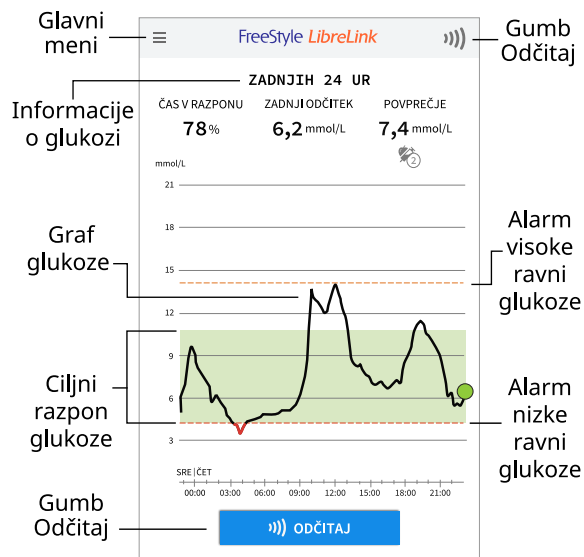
Glavni meni

FreeStyle LibreLink

Gumb Odčitaj

ZADNJIH 24 UR

Informacije o glukozi

ČAS V RAZPONU
78%

ZADNJI ODČITEK
6,2 mmol/L

POVPREČJE
7,4 mmol/L

2

mmol/L

21
15
12
9
6
3

Graf glukoze

Alarm visoke ravni glukoze

Ciljni razpon glukoze

Alarm nizke ravni glukoze

SRE | ČET

00:00 03:00 06:00 09:00 12:00 15:00 18:00 21:00

Gumb Odčitaj

ODČITAJ